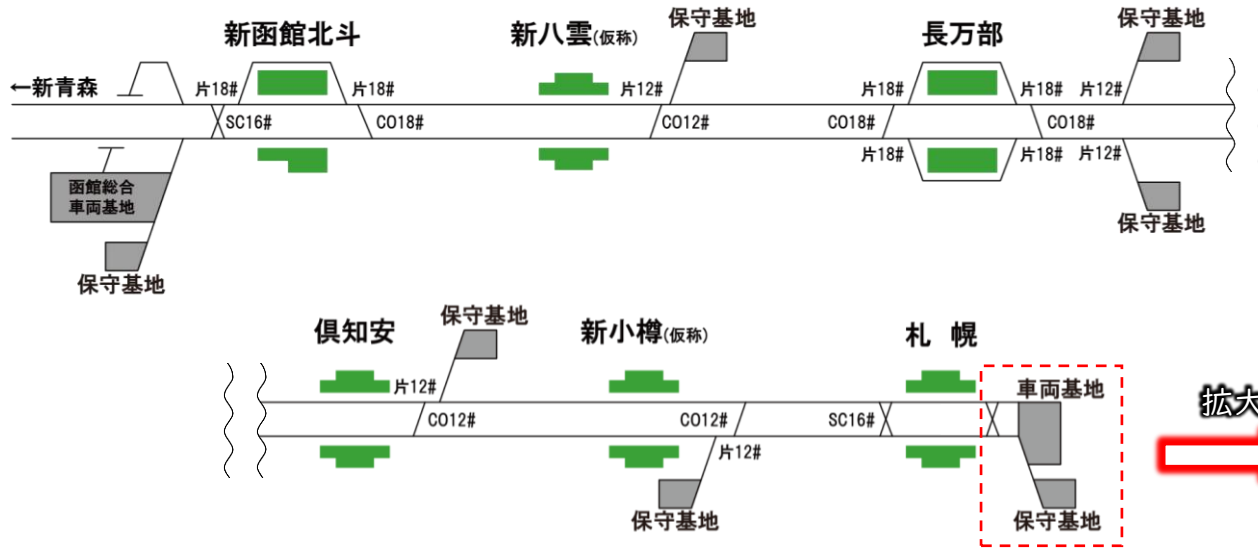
新函館北斗

新八雲(仮称)

保守基地

長万部

保守基地

←新青森

片18#

片18#

片12#

片18#

片18#

片12#

SC16#

CO18#

CO12#

CO18#

CO18#

片18#

片18#

片12#

函館総合車両基地

保守基地

保守基地

倶知安

保守基地

新小樽(仮称)

札　幌

片12#

車両基地

拡大

CO12#

CO12#

SC16#

片12#

保守基地

保守基地